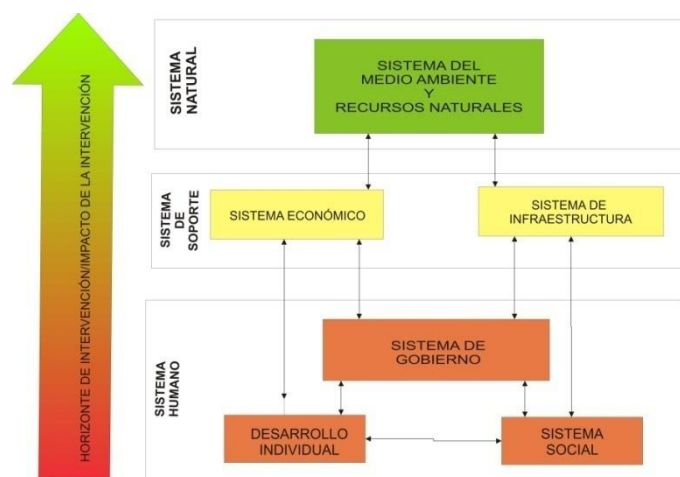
HORIZONTE DE INTERVENCIÓN/IMPACTO DE LA INTERVENCIÓN

SISTEMA NATURAL

SISTEMA DEL MEDIO AMBIENTE Y RECURSOS NATURALES

SISTEMA DE SOPORTE

SISTEMA ECONÓMICO

SISTEMA DE INFRAESTRUCTURA

SISTEMA HUMANO

SISTEMA DE GOBIERNO

DESARROLLO INDIVIDUAL

SISTEMA SOCIAL